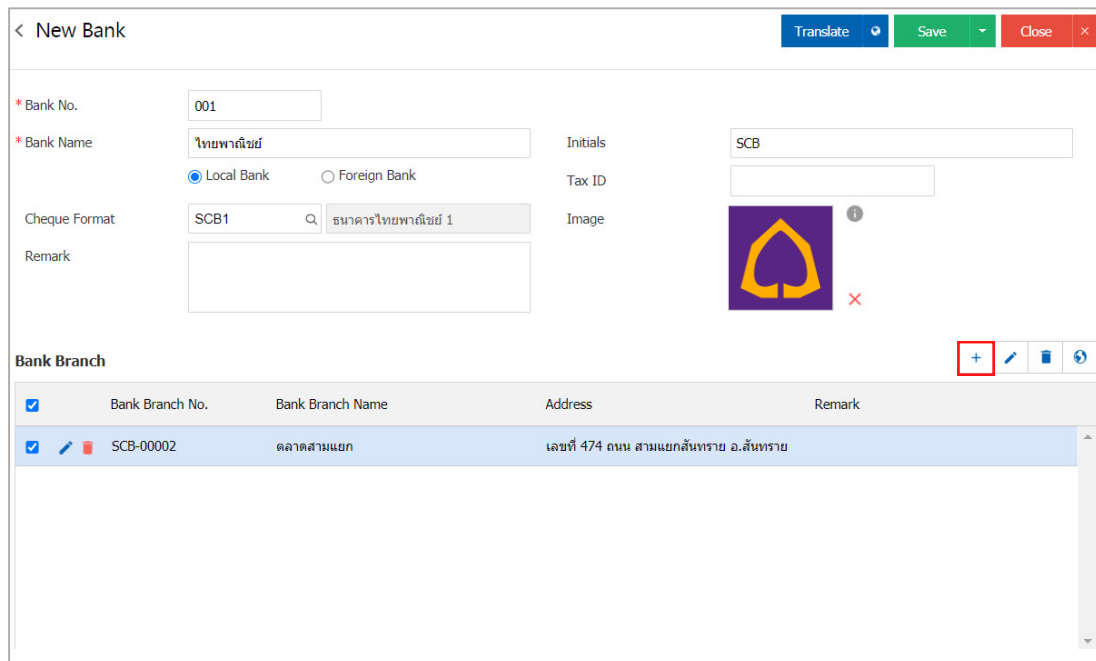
< New Bank

Translate | Save | Close ×

* Bank No. 001

* Bank Name ไทยพาณิชย์

Initials SCB

Local Bank Foreign Bank

Tax ID

Cheque Format SCB1 ธนาคารไทยพาณิชย์ 1

Image

Remark

Bank Branch

+

| | Bank Branch No. | Bank Branch Name | Address | Remark |
|---|---|---|---|---|
| | SCB-00002 | ตลาดสามแยก | เลขที่ 474 ถนน สามแยกสันทราย อ.สันทราย | |